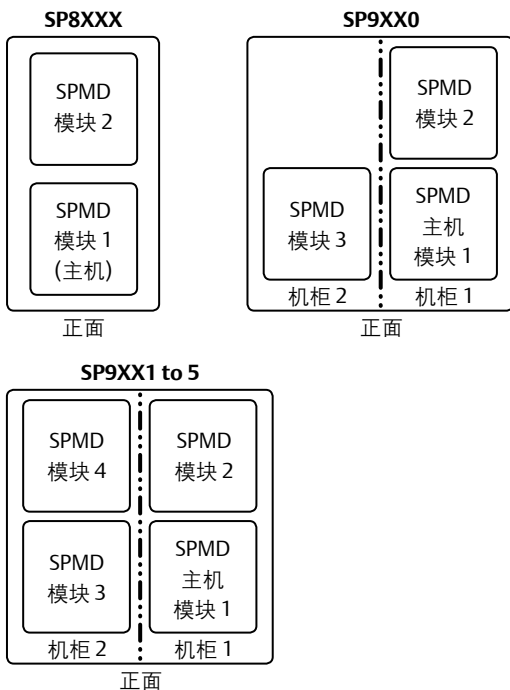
SP8XXX

SPMD
模块 2

SPMD
模块 1
(主机)

正面

SP9XX0

SPMD
模块 2

SPMD
模块 3

SPMD
主机
模块 1

机柜 2

机柜 1

正面

SP9XX1 to 5

SPMD
模块 4

SPMD
模块 2

SPMD
模块 3

SPMD
主机
模块 1

机柜 2

机柜 1

正面